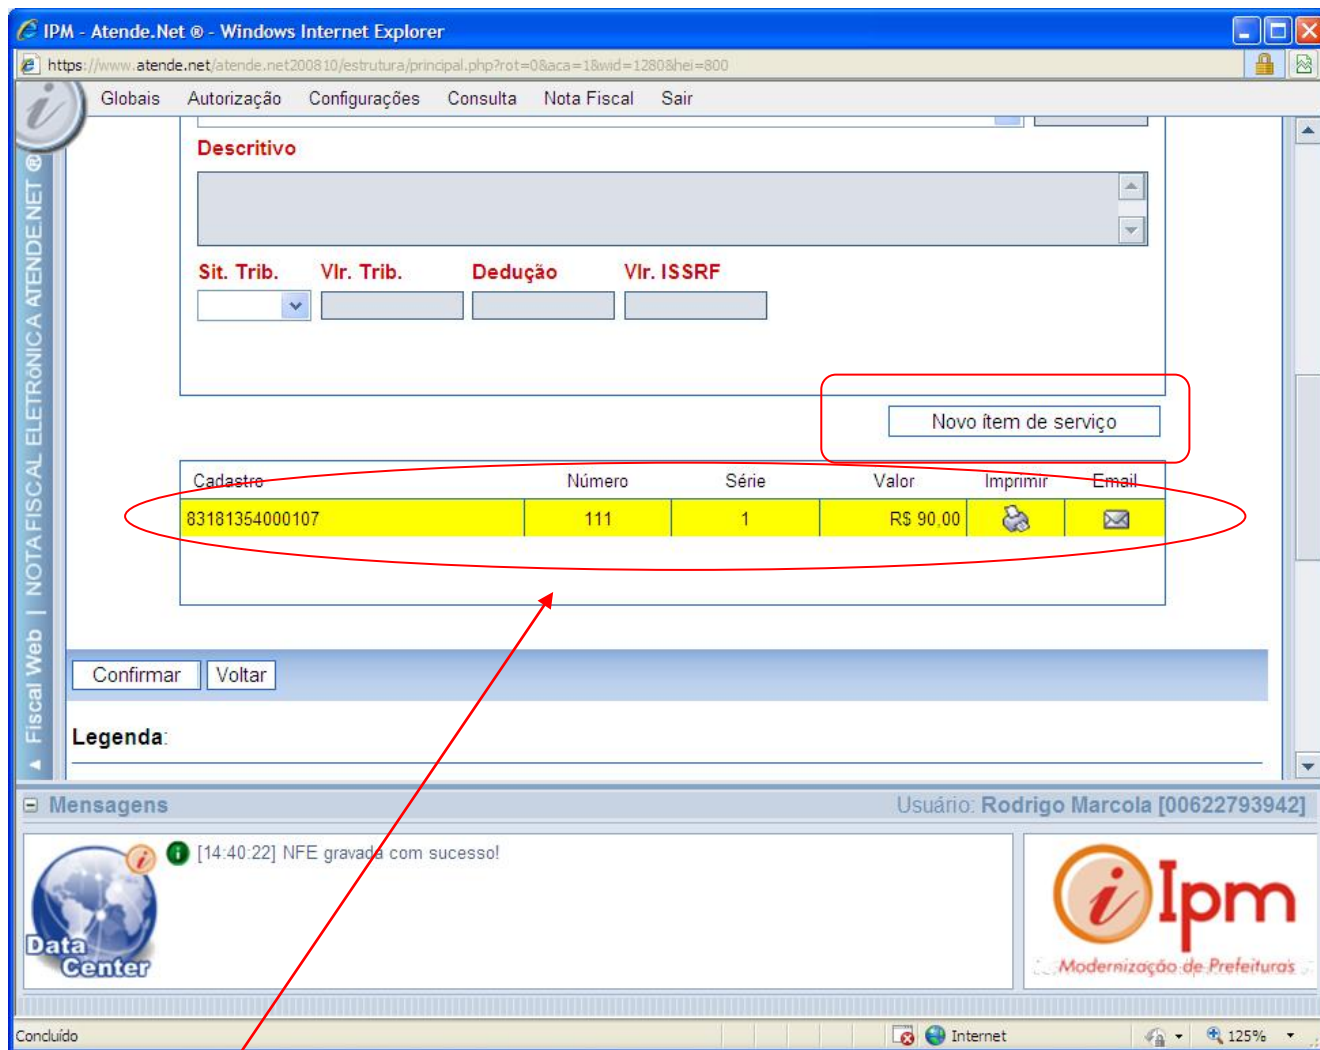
IPM - Atende.Net ® - Windows Internet Explorer

https://www.atende.net/atende.net200810/estrutura/principal.php?rot=0&aca=1&wid=1280&hei=800

Globais Autorização Configurações Consulta Nota Fiscal Sair

Fiscal Web | NOTA FISCAL ELETRÔNICA ATENDE.NET ®

Descritivo

Sit. Trib. Vlr. Trib. Dedução Vlr. ISSRF

Novo ítem de serviço

| Cadastro | Número | Série | Valor | Imprimir | Email |
|---|---|---|---|---|---|
| 83181354000107 | 111 | 1 | R$ 90,00 | | |

Confirmar Voltar

Legenda:

Mensagens

Usuário: Rodrigo Marcola [00622793942]

[14:40:22] NFE gravada com sucesso!

Data Center

Ipm

Modernização de Prefeituras

Concluído

Internet

125%